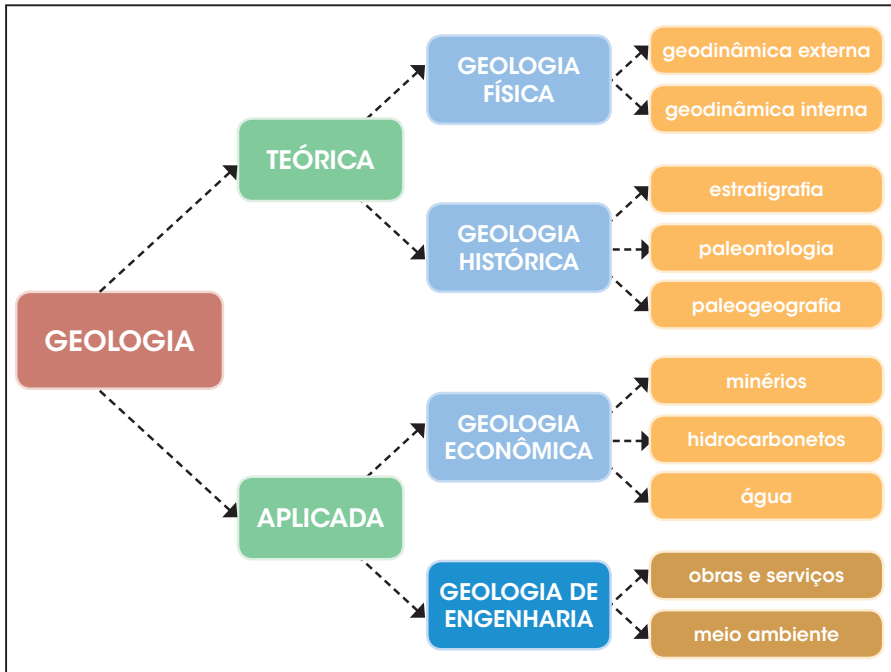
GEOLOGIA

TEÓRICA

GEOLOGIA FÍSICA

geodinâmica externa

geodinâmica interna

GEOLOGIA HISTÓRICA

estratigrafia

paleontologia

paleogeografia

APLICADA

GEOLOGIA ECONÔMICA

minérios

hidrocarbonetos

água

GEOLOGIA DE ENGENHARIA

obras e serviços

meio ambiente